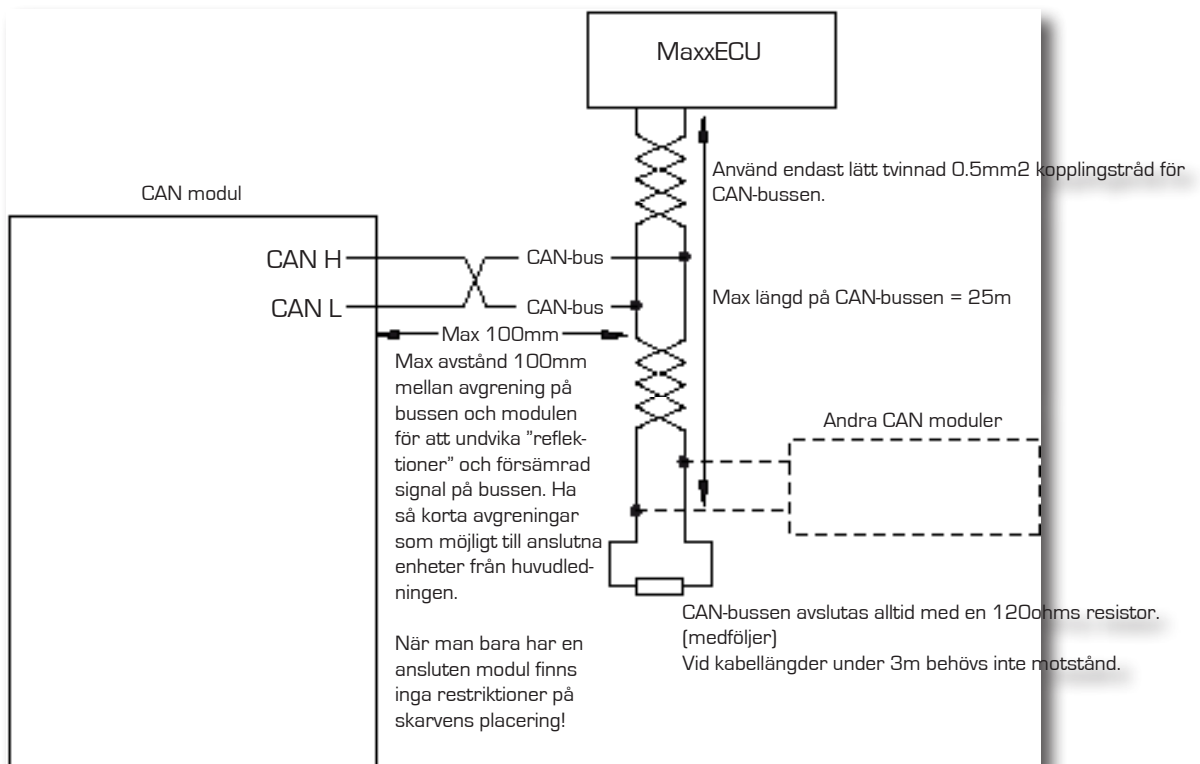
MaxxECU

Använd endast lätt tvinnad 0.5mm2 kopplingstråd för CAN-bussen.

CAN modul

CAN H

CAN L

CAN-bus

CAN-bus

Max längd på CAN-bussen = 25m

Max 100mm

Max avstånd 100mm mellan avgrening på bussen och modulen för att undvika "reflektioner" och försämrad signal på bussen. Ha så korta avgreningar som möjligt till anslutna enheter från huvudledningen.

När man bara har en ansluten modul finns inga restriktioner på skarvens placering!

Andra CAN moduler

CAN-bussen avslutas alltid med en 120ohms resistor. (medföljer)
Vid kabellängder under 3m behövs inte motstånd.